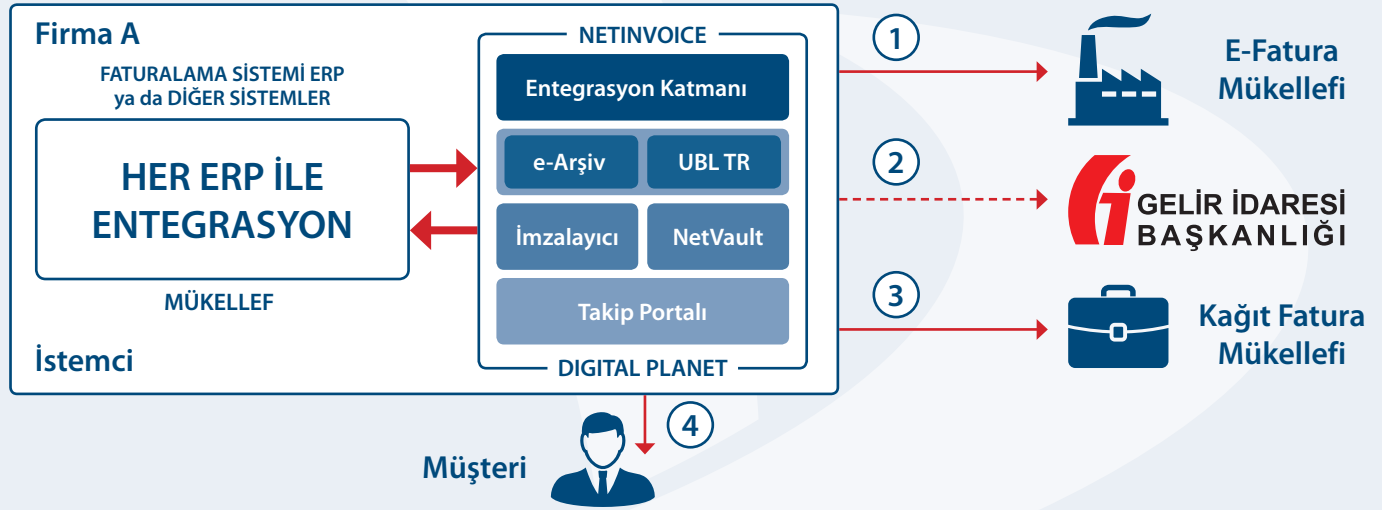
Firma A

FATURALAMA SİSTEMİ ERP ya da DİĞER SİSTEMLER

HER ERP İLE ENTEGRASYON

MÜKELLEF

İstemci

NETINVOICE

Entegrasyon Katmanı

e-Arşiv

UBL TR

İmzalayıcı

NetVault

Takip Portalı

DIGITAL PLANET

1

E-Fatura Mükellefi

2

GELİR İDARESİ BAŞKANLIĞI

3

Kağıt Fatura Mükellefi

4

Müşteri